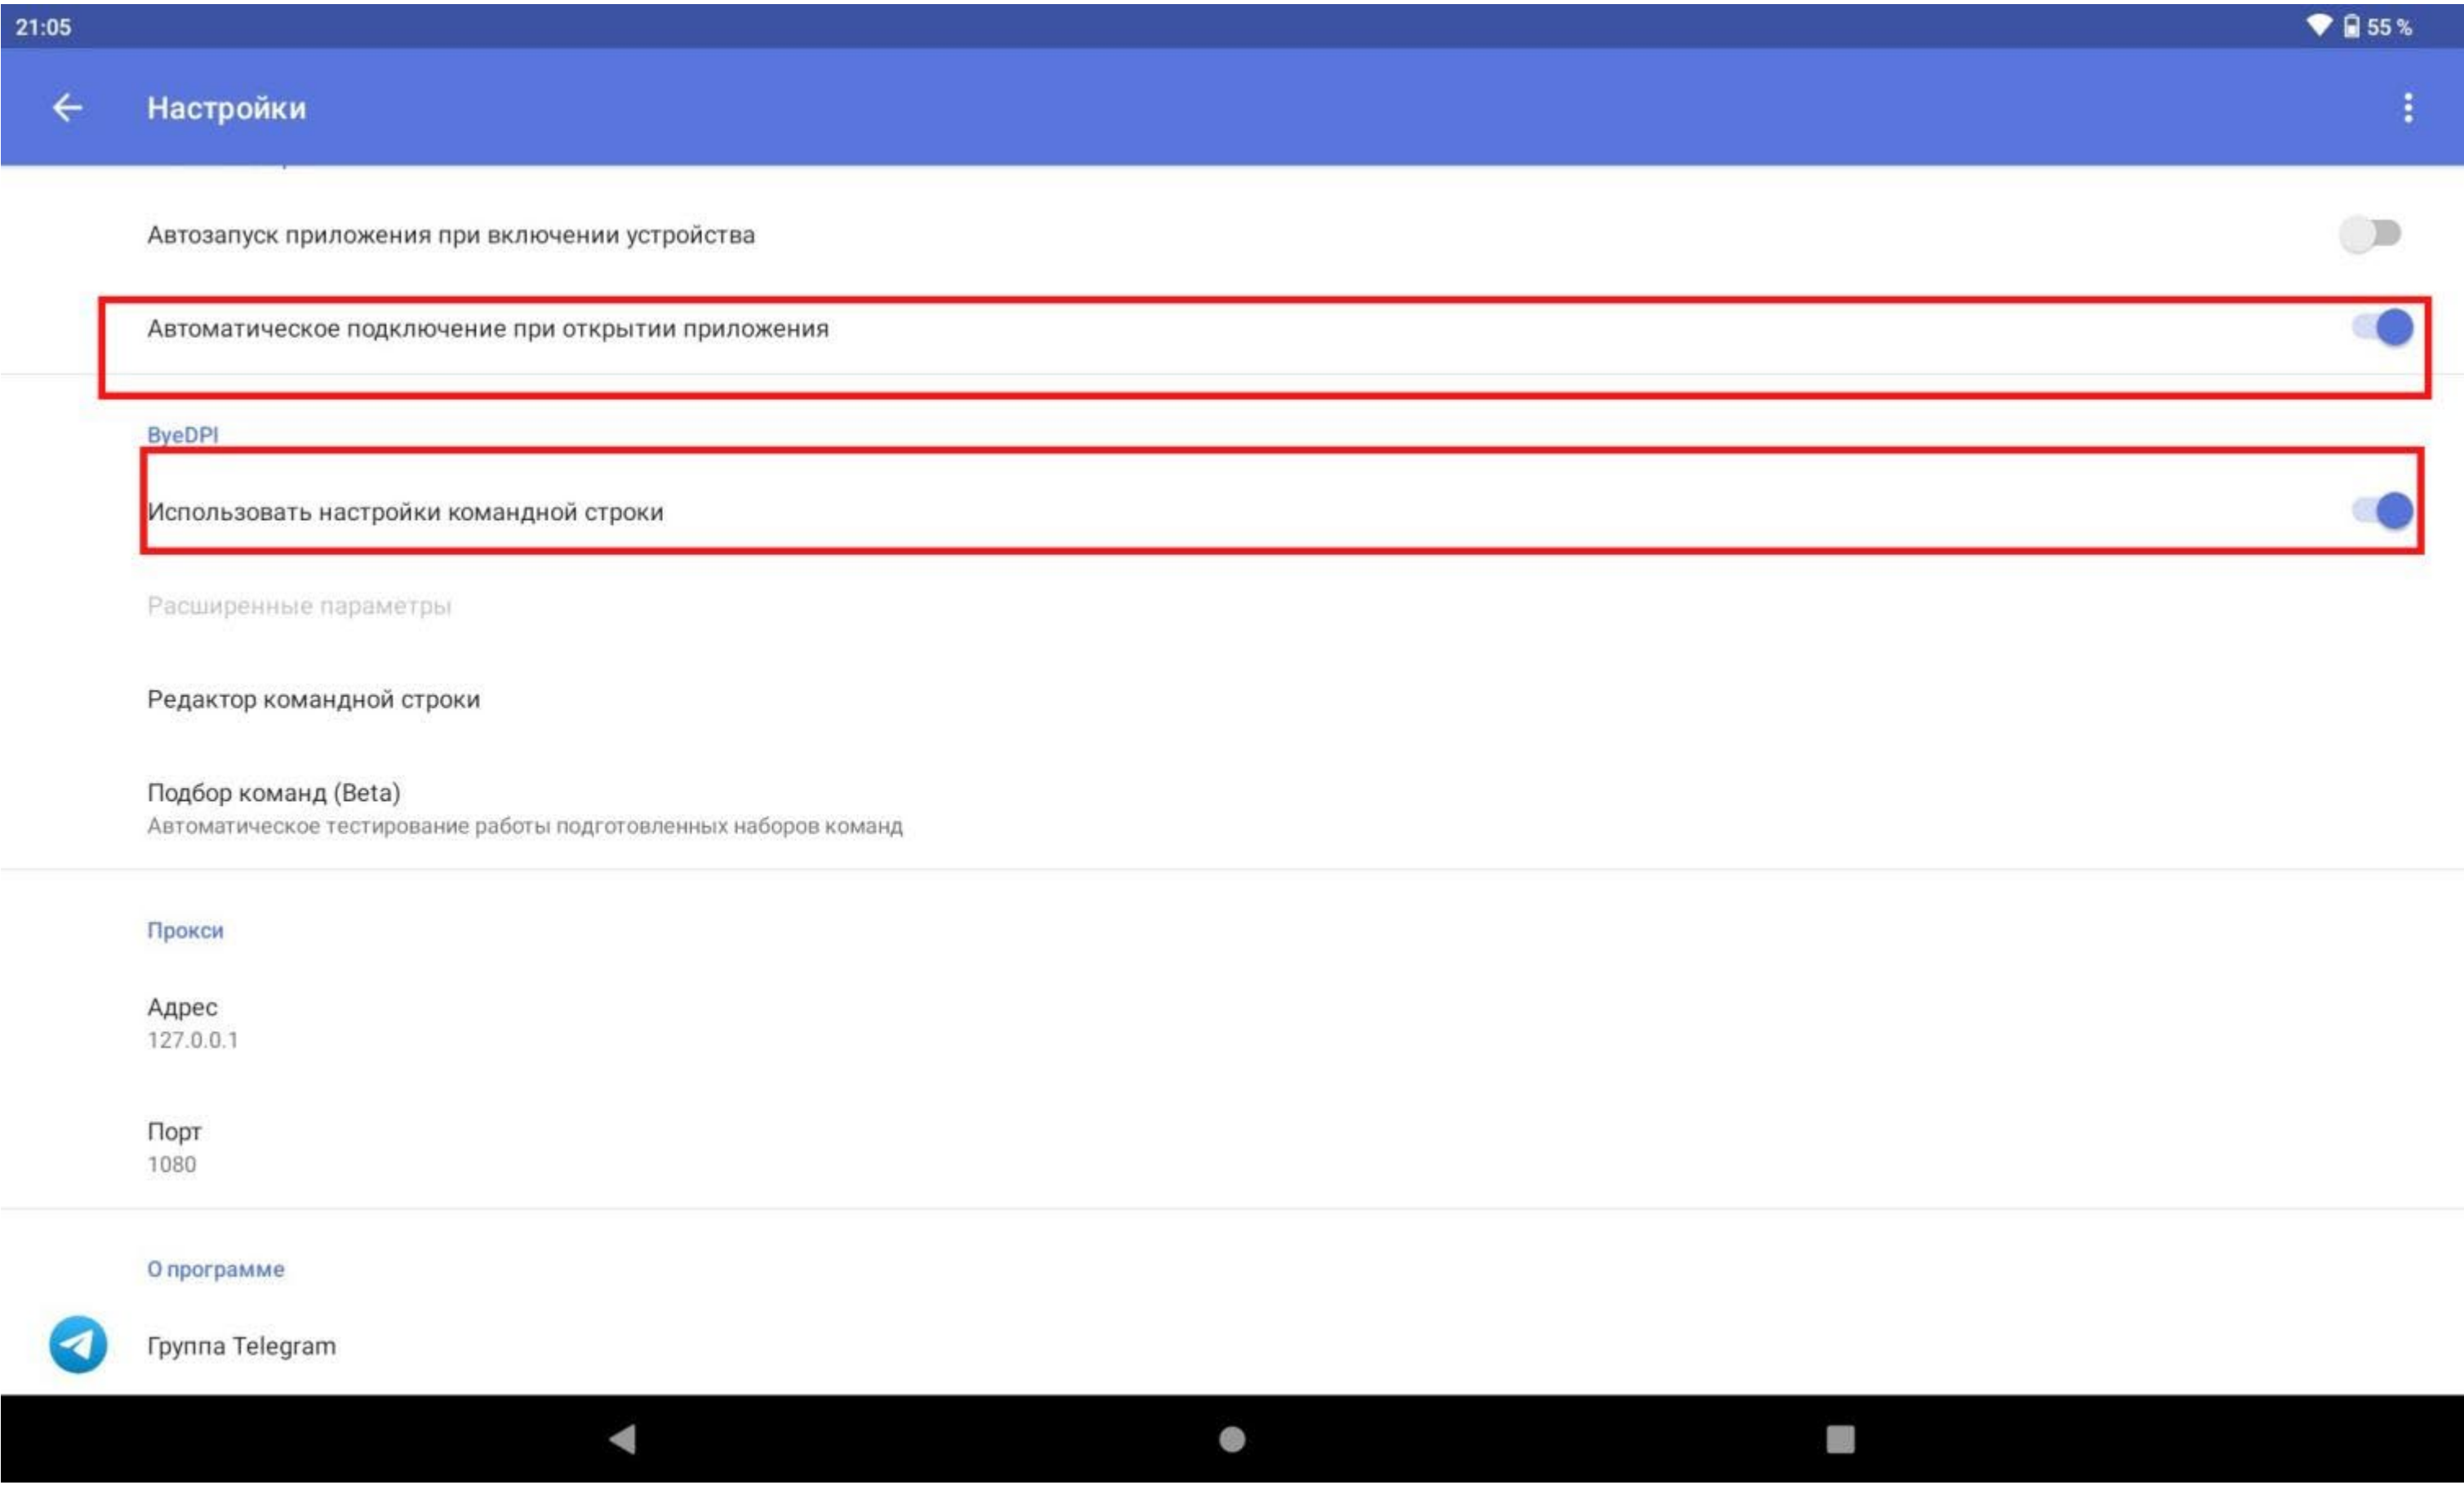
21:05

55 %

Настройки

Автозапуск приложения при включении устройства

Автоматическое подключение при открытии приложения

ByeDPI

Использовать настройки командной строки

Расширенные параметры

Редактор командной строки

Подбор команд (Beta)
Автоматическое тестирование работы подготовленных наборов команд

Прокси

Адрес
127.0.0.1

Порт
1080

О программе

Группа Telegram